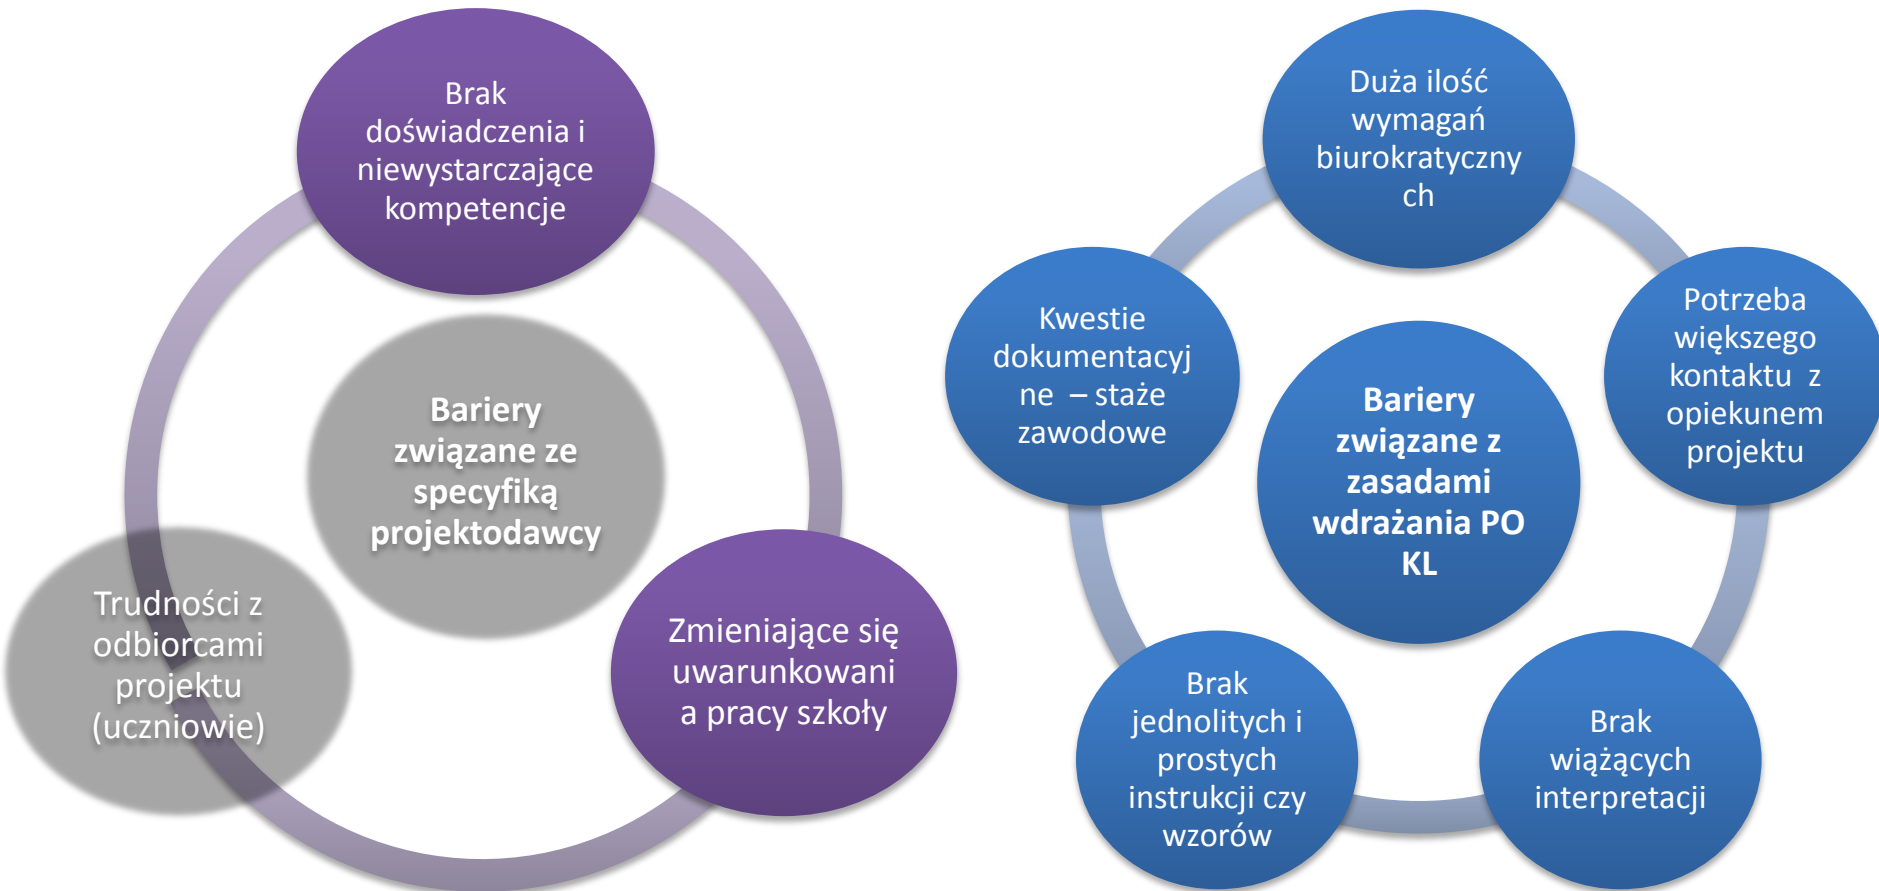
Bariery związane ze specyfiką projektodawcy

Brak doświadczenia i niewystarczające kompetencje

Zmieniające się uwarunkowania pracy szkoły

Trudności z odbiorcami projektu (uczniowie)

Bariery związane z zasadami wdrażania PO KL

Duża ilość wymagań biurokratycznych

Potrzeba większego kontaktu z opiekunem projektu

Brak wiążących interpretacji

Brak jednolitych i prostych instrukcji czy wzorów

Kwestie dokumentacyjne – staże zawodowe